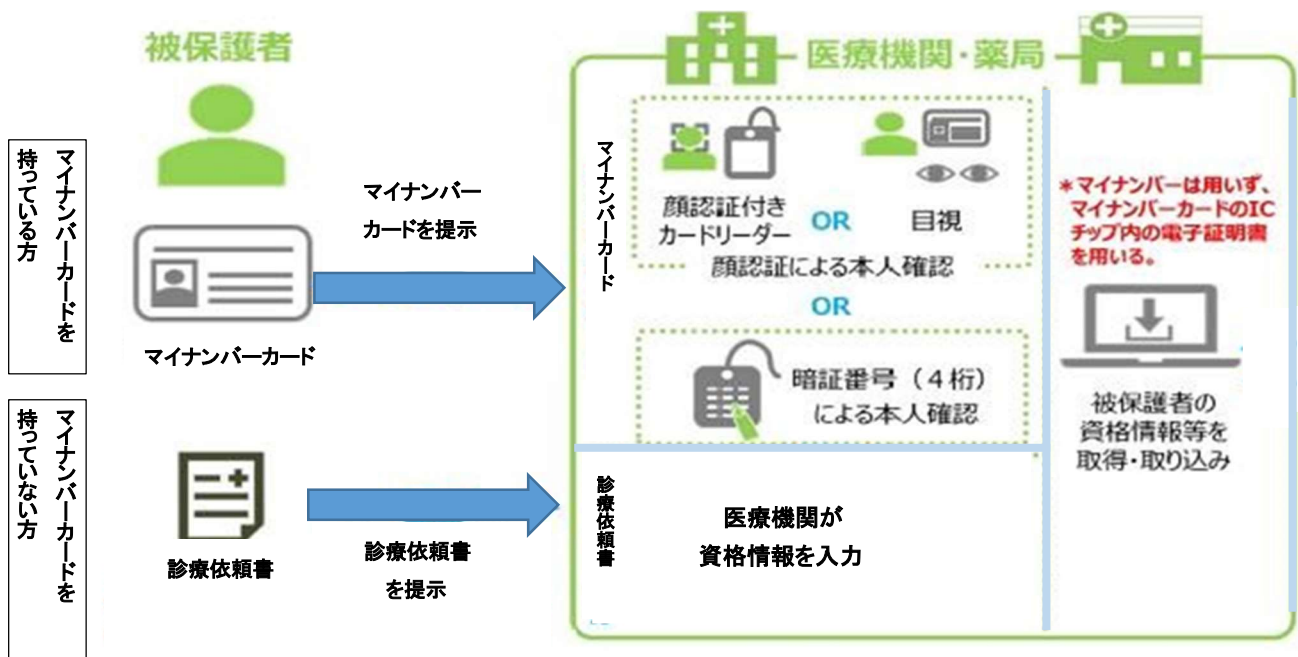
被保護者

医療機関・薬局

マイナンバーカードを持っている方

マイナンバーカードを提示

マイナンバーカード

マイナンバーカード

顔認証付きカードリーダー

OR

目視

顔認証による本人確認

OR

暗証番号（４桁）による本人確認

＊マイナンバーは用いず、マイナンバーカードのICチップ内の電子証明書を用いる。

被保護者の資格情報等を取得・取り込み

マイナンバーカードを持っていない方

診療依頼書

診療依頼書を提示

診療依頼書

医療機関が資格情報を入力